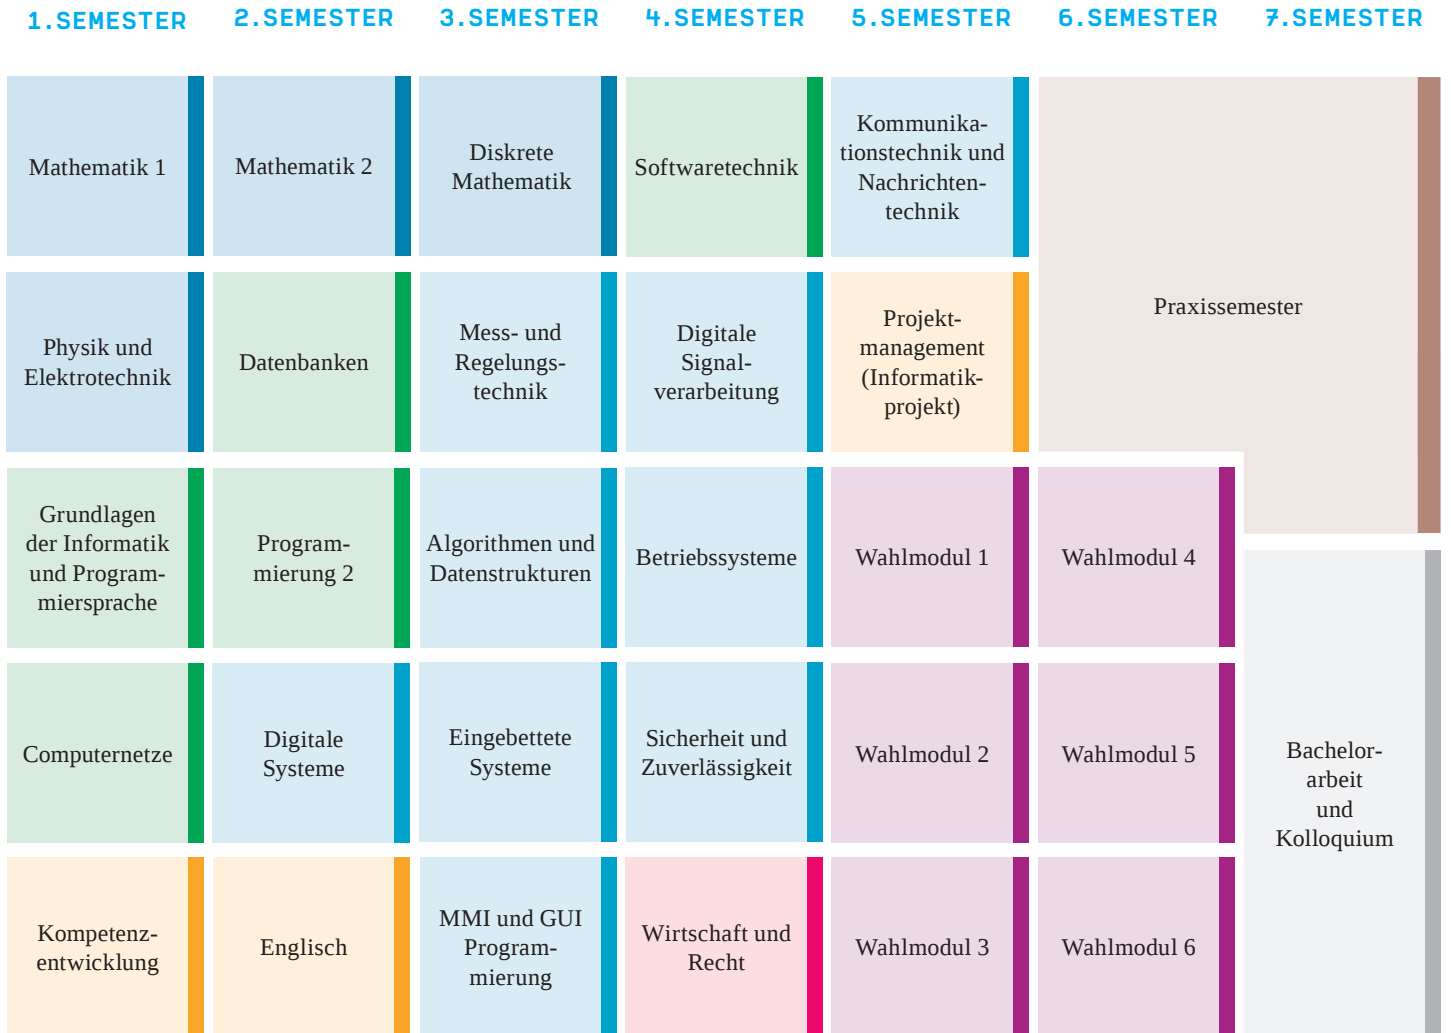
| 1.SEMESTER | 2.SEMESTER | 3.SEMESTER | 4.SEMESTER | 5.SEMESTER | 6.SEMESTER | 7.SEMESTER |
|---|---|---|---|---|---|---|
| Mathematik 1 | Mathematik 2 | Diskrete Mathematik | Softwaretechnik | Kommunikationstechnik und Nachrichtentechnik | Praxissemester | |
| Physik und Elektrotechnik | Datenbanken | Mess- und Regelungstechnik | Digitale Signalverarbeitung | Projektmanagement (Informatikprojekt) | | |
| Grundlagen der Informatik und Programmiersprache | Programmierung 2 | Algorithmen und Datenstrukturen | Betriebssysteme | Wahlmodul 1 | Wahlmodul 4 | |
| Computernetze | Digitale Systeme | Eingebettete Systeme | Sicherheit und Zuverlässigkeit | Wahlmodul 2 | Wahlmodul 5 | Bachelorarbeit und Kolloquium |
| Kompetenzentwicklung | Englisch | MMI und GUI Programmierung | Wirtschaft und Recht | Wahlmodul 3 | Wahlmodul 6 | |